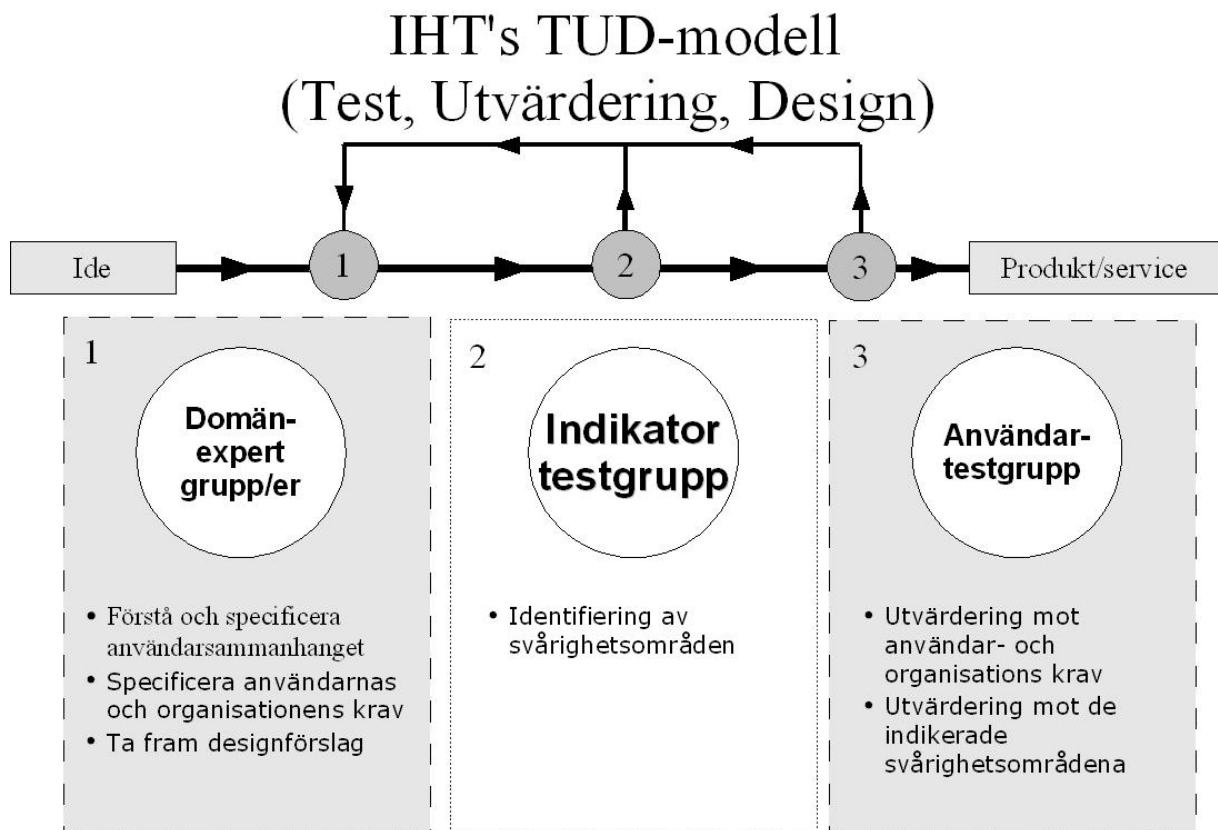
IHT's TUD-modell
(Test, Utvärdering, Design)

Ide

1

2

3

Produkt/service

1

Domän-expert grupp/er

• Förstå och specificera användarsammanhanget
• Specificera användarnas och organisationens krav
• Ta fram designförslag

2

Indikator testgrupp

• Identifiering av svårighetsområden

3

Användar-testgrupp

• Utvärdering mot användar- och organisations krav
• Utvärdering mot de indikerade svårighetsområdena